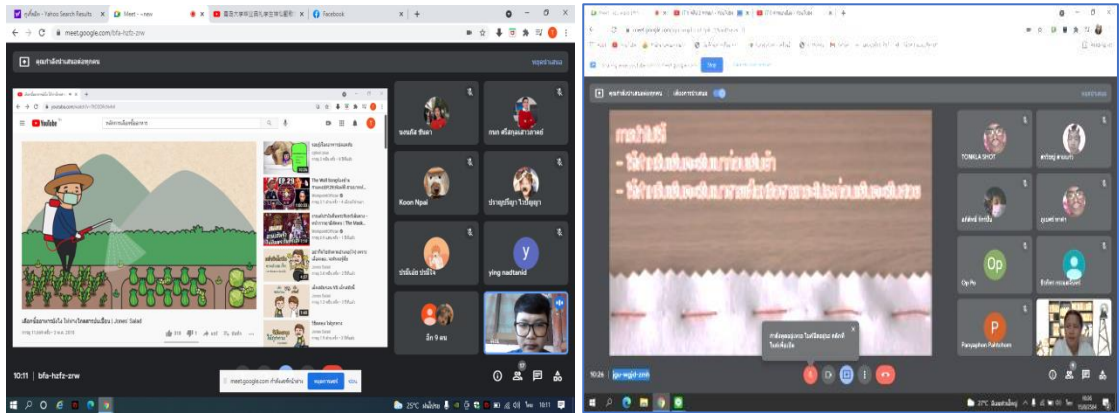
ฤๅษีแล้ว - Yahoo Search Results
Meet - new
Facebook
meet.google.com/bfa-hzfz-zrw
คุณกำลังนำเสนอต่อทุกคน
หยุดนำเสนอ
YouTube
เลือกซื้ออาหารกันไง ให้ปลอดภัยจากสารเคมี | Jones' Salad
Koon Npai
ying nadtanid
y
10:11 | bfa-hzfz-zrw
meet.google.com กำลังแชร์หน้าต่าง
หยุดการแชร์
ซ่อน
25°C
10:11

meet.google.com/jgo-wgjd-znh
คุณกำลังนำเสนอต่อทุกคน
หยุดนำเสนอ
TOMILA SHOT
Op
Op Po
P
Panyaphon Puttchum
10:26 | jgo-wgjd-znh
27°C